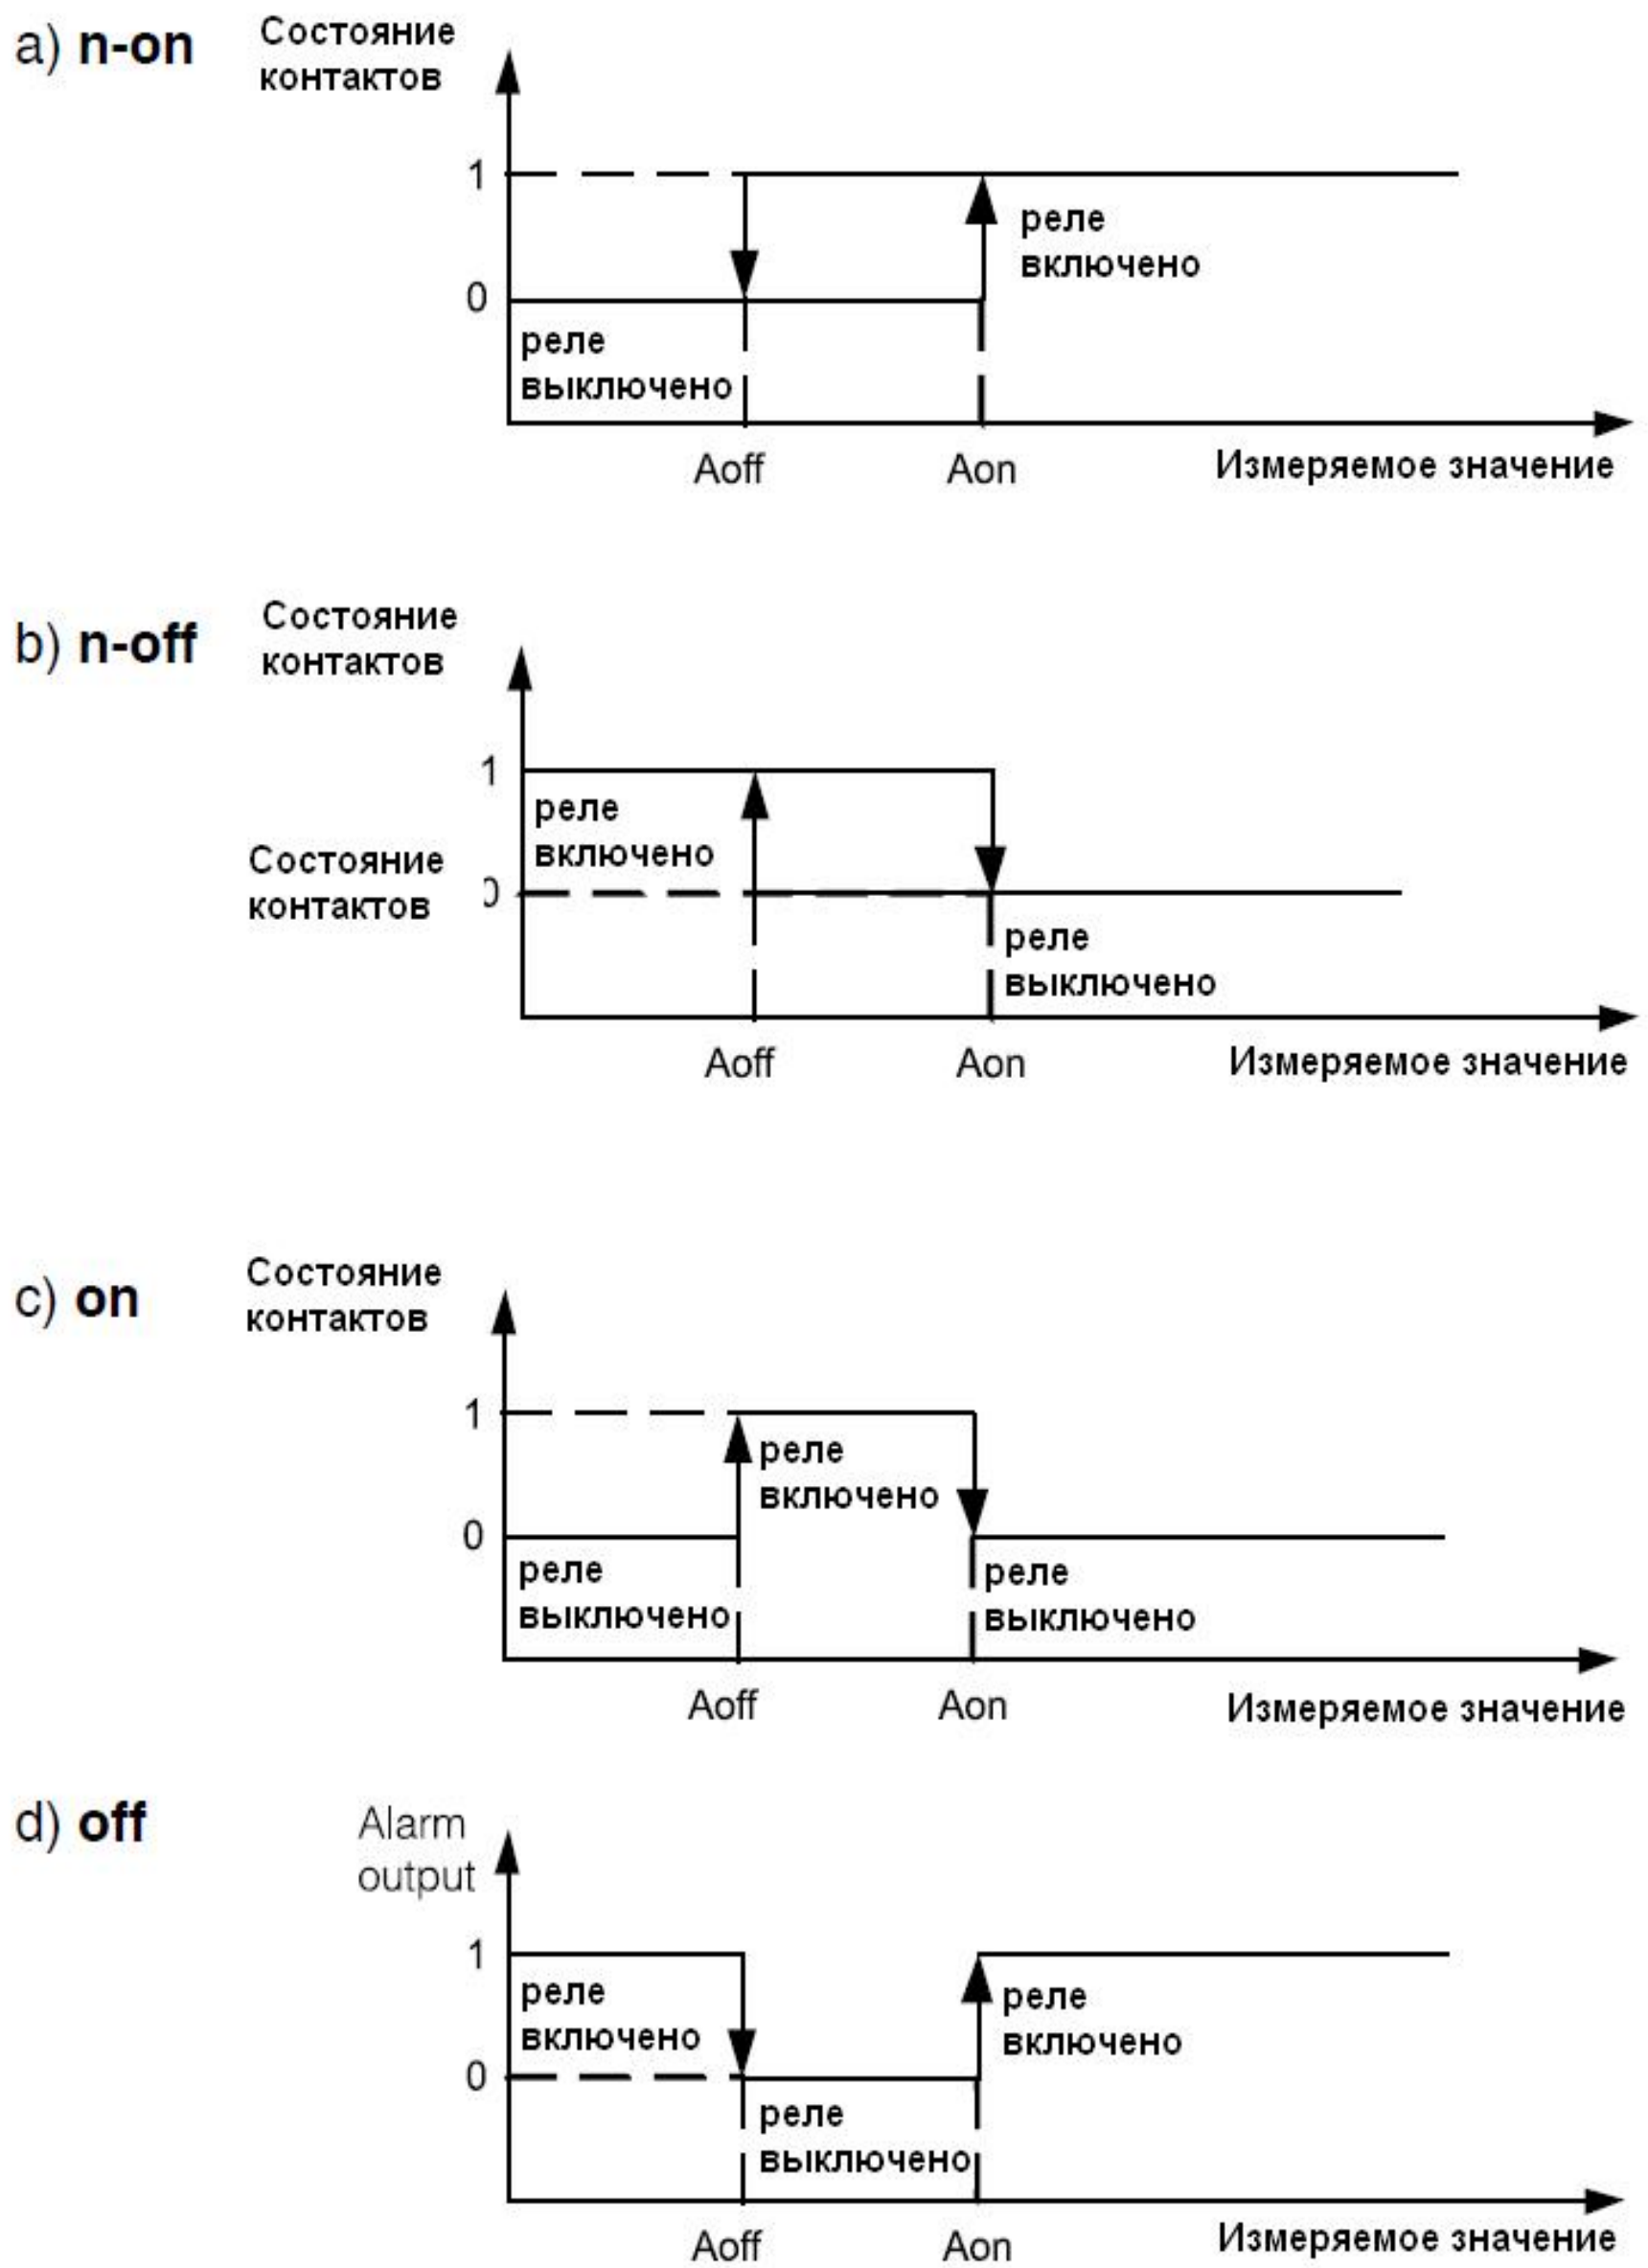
a) **n-on**

Состояние контактов

1

0

реле включено

реле выключено

Aoff

Aon

Измеряемое значение

b) **n-off**

Состояние контактов

1

реле включено

Состояние контактов

0

реле выключено

Aoff

Aon

Измеряемое значение

c) **on**

Состояние контактов

1

реле включено

0

реле выключено

реле выключено

Aoff

Aon

Измеряемое значение

d) **off**

Alarm output

1

реле включено

реле включено

0

реле выключено

Aoff

Aon

Измеряемое значение